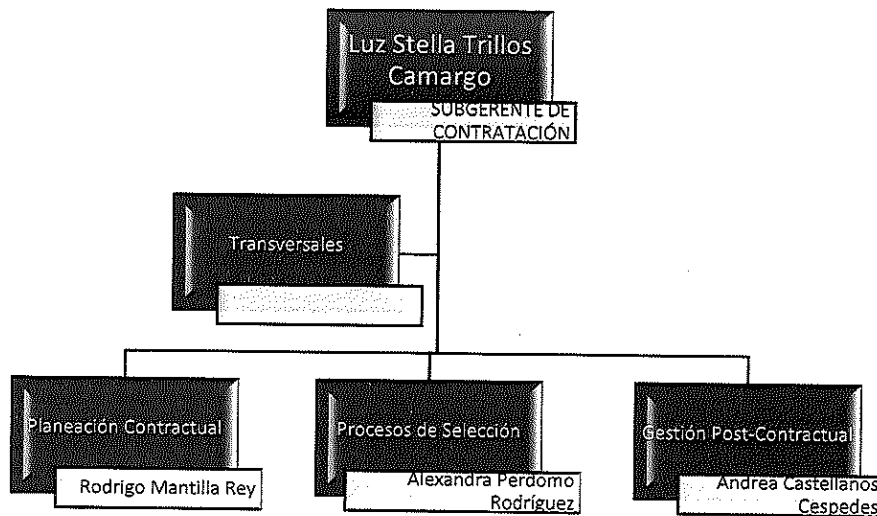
Luz Stella Trillos Camargo

SUBGERENTE DE CONTRATACIÓN

Transversales

Planeación Contractual

Rodrigo Mantilla Rey

Procesos de Selección

Alexandra Perdomo Rodríguez

Gestión Post-Contractual

Andrea Castellanos Cespedes